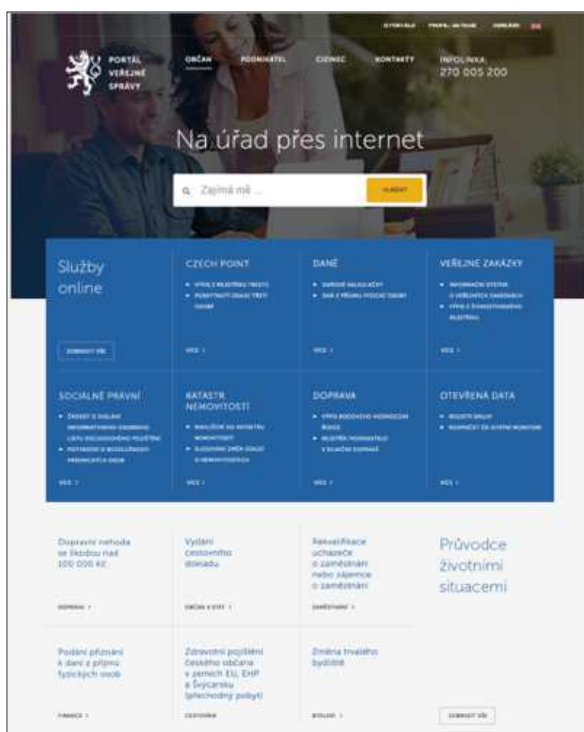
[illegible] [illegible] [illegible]

PORTÁL VEŘEJNÉ SPRÁVY

OBČAN PODNIKATEL CIZINEC KONTAKTY

INFOLINKA: 270 005 200

Na úřad přes internet

Zajímá mě ...

HLEDAT

Služby online

ZOBRAZIT VŠE

CZECH POINT

VÝPIS Z REJSTŘÍKU TRESTŮ

POSKYTNUTÍ ÚDAJŮ TŘETÍ OSOBĚ

VÍCE

DANĚ

DAŇOVÉ KALKULAČKY

DAŇ Z PŘÍJMŮ FYZICKÝCH OSOB

VÍCE

VEŘEJNÉ ZAKÁZKY

INFORMAČNÍ SYSTÉM O VEŘEJNÝCH ZAKÁZKÁCH

VÝPIS Z ŽIVNOSTENSKÉHO REJSTŘÍKU

VÍCE

SOCIÁLNĚ PRÁVNÍ

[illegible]

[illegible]

VÍCE

KATASTR NEMOVITOSTÍ

NAHLÍŽENÍ DO KATASTRU NEMOVITOSTÍ

SLEDOVÁNÍ ZMĚN ÚDAJŮ V NEMOVITOSTECH

VÍCE

DOPRAVA

VÝPIS BODOVÉHO HODNOCENÍ ŘIDIČE

REGISTR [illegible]

VÍCE

OTEVŘENÁ DATA

REGISTR SMLUV

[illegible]

VÍCE

Dopravní nehoda se škodou nad 100 000 Kč

DOPRAVA

Vydání cestovního dokladu

OBČAN A STÁT

Rekvalifikace uchazeče o zaměstnání nebo zájemce o zaměstnání

ZAMĚSTNÁNÍ

Průvodce životními situacemi

Podání přiznání k dani z příjmů fyzických osob

FINANCE

Zdravotní pojištění českého občana v zemích EU, EHP a Švýcarsku (přechodný pobyt)

CESTOVÁNÍ

Změna trvalého bydliště

BYDLENÍ

ZOBRAZIT VŠE